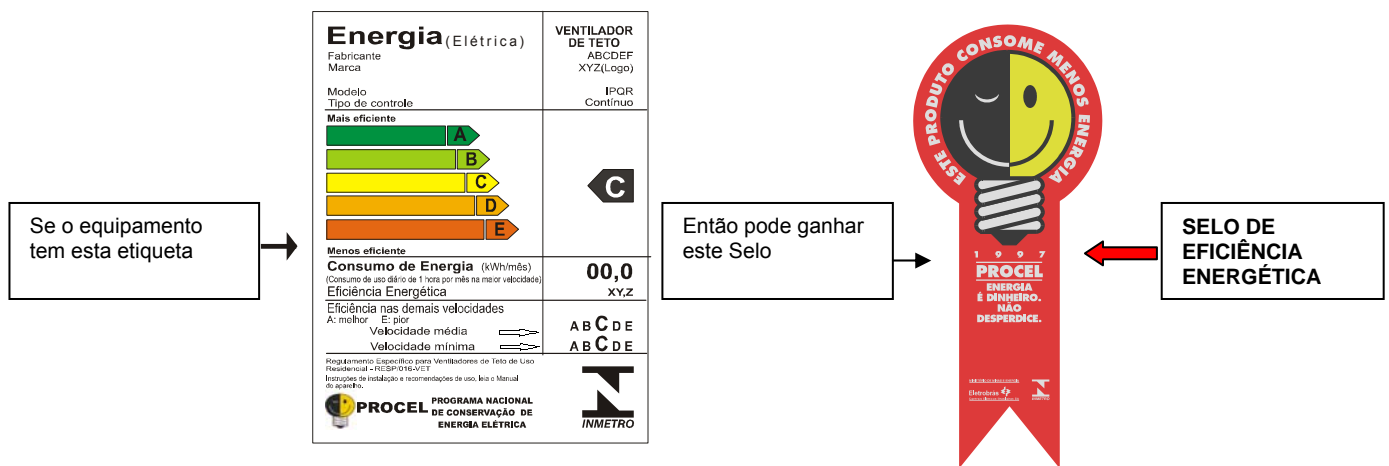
Se o equipamento tem esta etiqueta

Energia (Elétrica)
Fabricante
Marca
Modelo
Tipo de controle

VENTILADOR DE TETO
ABCDEF
XYZ(Logo)
IPQR
Contínuo

Mais eficiente
A
B
C
D
E
Menos eficiente

C

Consumo de Energia (kWh/mês)
(Consumo de uso diário de 1 hora por mês na maior velocidade)
Eficiência Energética

00,0
XY,Z

Eficiência nas demais velocidades
A: melhor E: pior
Velocidade média
Velocidade mínima

A B C D E
A B C D E

Regulamento Específico para Ventiladores de Teto de Uso Residencial - RESP/016-VET
Instruções de instalação e recomendações de uso, leia o Manual do aparelho.

PROCEL PROGRAMA NACIONAL DE CONSERVAÇÃO DE ENERGIA ELÉTRICA

INMETRO

Então pode ganhar este Selo

ESTE PRODUTO CONSOME MENOS ENERGIA
1 9 9 7
PROCEL
ENERGIA É DINHEIRO. NÃO DESPERDICE.
Eletrobras
INMETRO

SELO DE EFICIÊNCIA ENERGÉTICA